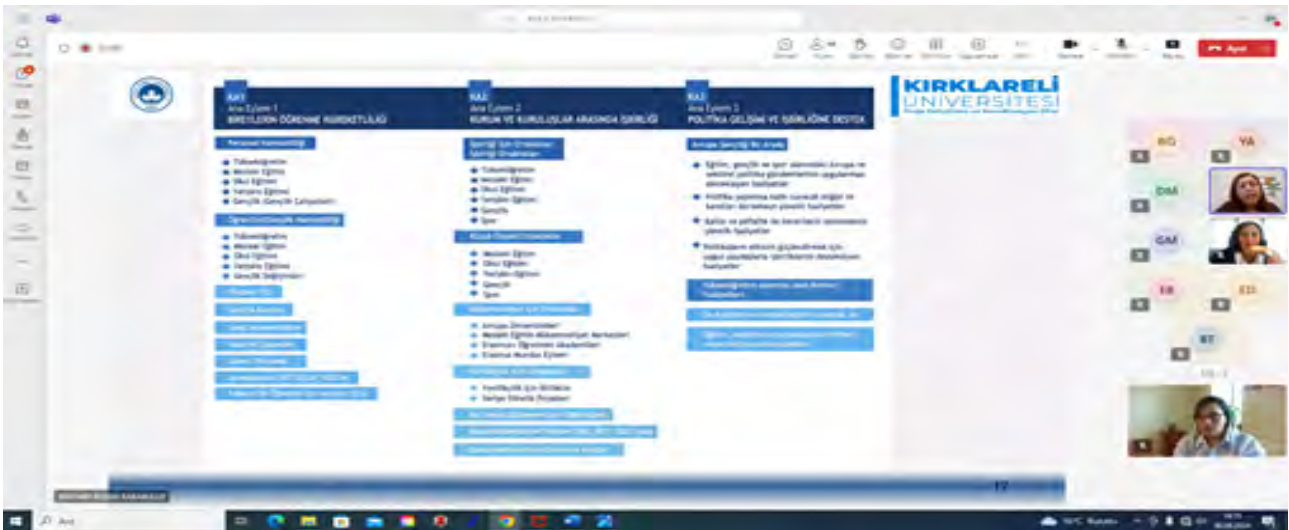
KA1
Ana Eylem 1
BİREYLERİN ÖĞRENME HAREKETLİLİĞİ

Personel Hareketliliği
Yükseköğretim
Mesleki Eğitim
Okul Eğitimi
Yetişkin Eğitimi
Gençlik (Gençlik Çalışanları)

Öğrenci/Gençlik Hareketliliği
Yükseköğretim
Mesleki Eğitim
Okul Eğitimi
Yetişkin Eğitimi
Gençlik Değişimleri

KA2
Ana Eylem 2
KURUM VE KURULUŞLAR ARASINDA İŞBİRLİĞİ

İşbirliği İçin Ortaklıklar: İşbirliği Ortaklıkları
Yükseköğretim
Mesleki Eğitim
Okul Eğitimi
Yetişkin Eğitimi
Gençlik
Spor

Küçük Ölçekli Ortaklıklar
Mesleki Eğitim
Okul Eğitimi
Yetişkin Eğitimi
Gençlik
Spor

Avrupa Üniversiteleri
Mesleki Eğitim Mükemmeliyet Merkezleri
Erasmus Öğretmen Akademileri
Erasmus Mundus Eylemi

Yenilikçilik İçin İttifaklar
Yetişkin Eğitimi Projeleri

KA3
Ana Eylem 3
POLİTİKA GELİŞİMİ VE İŞBİRLİĞİNE DESTEK

Avrupa Gençlik İle Arada
Eğitim, gençlik ve spor alanındaki Avrupa ve ulusal politika gündemlerinin uygulanmasını destekleyen faaliyetler
Politika yapımına katkı sunacak bilgiler ve kanıtlar derlemeye yönelik faaliyetler

KIRKLARELİ ÜNİVERSİTESİ

KG
YA
DM
GM
EB
ED
BT